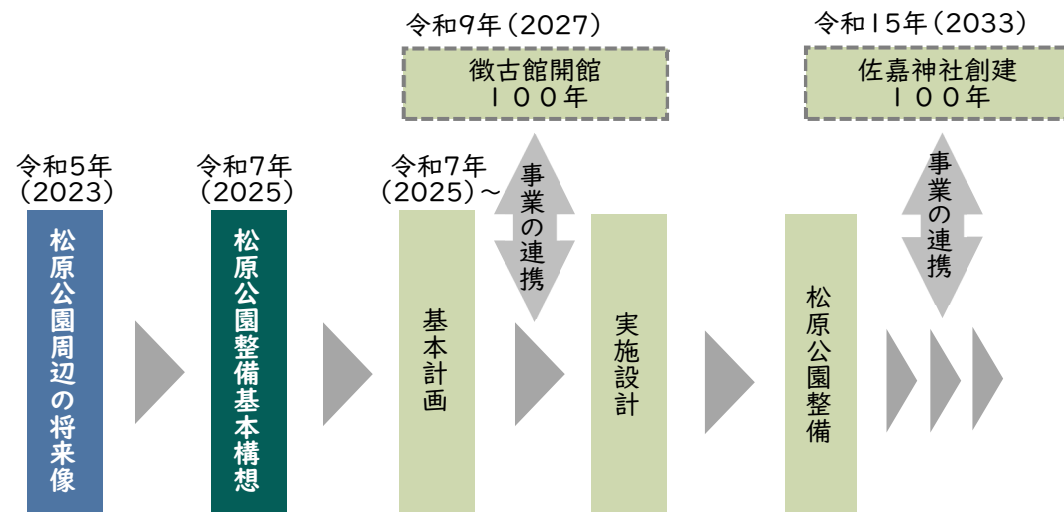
令和9年（2027）
徴古館開館
１００年

令和15年（2033）
佐嘉神社創建
１００年

令和5年
（2023）
松原公園周辺の将来像

令和7年
（2025）
松原公園整備基本構想

令和7年
（2025）～
基本計画

事業の連携

実施設計

松原公園整備

事業の連携